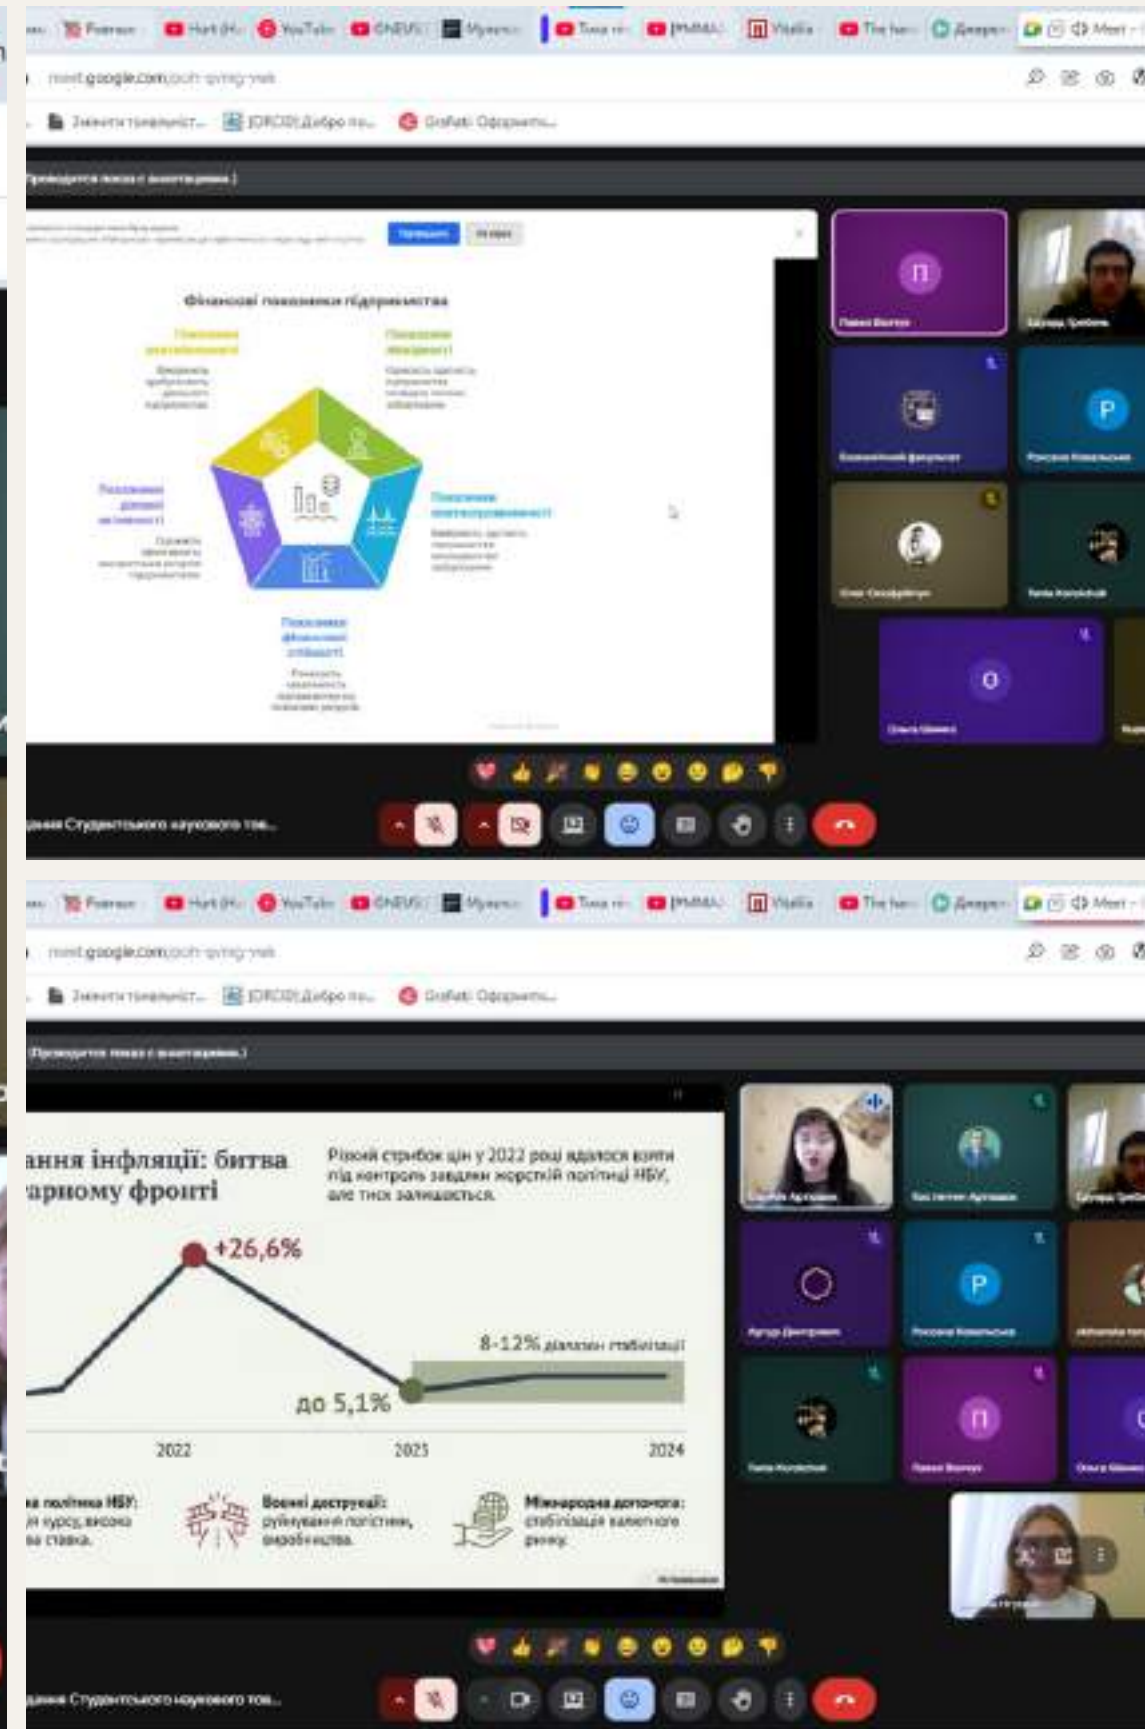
YouTube Hurt ONEWS Мужики Тема PMMA Vitalia The he Диаграм Meet

meet.google.com

Знімити тенденції ORCID Добро по... Grafiati: Оформить...

Проводиться показ з анотаціями.

Фінансові показники підприємства

Показник рентабельності

Показник ліквідності

Показник ділової активності

Показник платоспроможності

Показник фінансової стійкості

Павел Востриков

Економічний факультет

Роксана Ковальська

Ольга Шамко

Студентського наукового тов...

YouTube Hurt ONEWS Мужики Тема PMMA Vitalia The he Диаграм Meet

meet.google.com

Знімити тенденції ORCID Добро по... Grafiati: Оформить...

Проводиться показ з анотаціями.

ання інфляції: битва арному фронті

Різкий стрибок цін у 2022 році вдалося взяти під контроль завдяки жорсткій політиці НБУ, але тиск залишається.

+26,6%

8-12% діапазон стабілізації

до 5,1%

2022

2023

2024

а політика НБУ: курсу, висока ставка.

Воєнні деструкції: руйнування логістики, виробництва.

Міжнародна допомога: стабілізація валютного ринку.

Артур Дмитренко

Роксана Ковальська

Павел Востриков

Ольга Шамко

Студентського наукового тов...